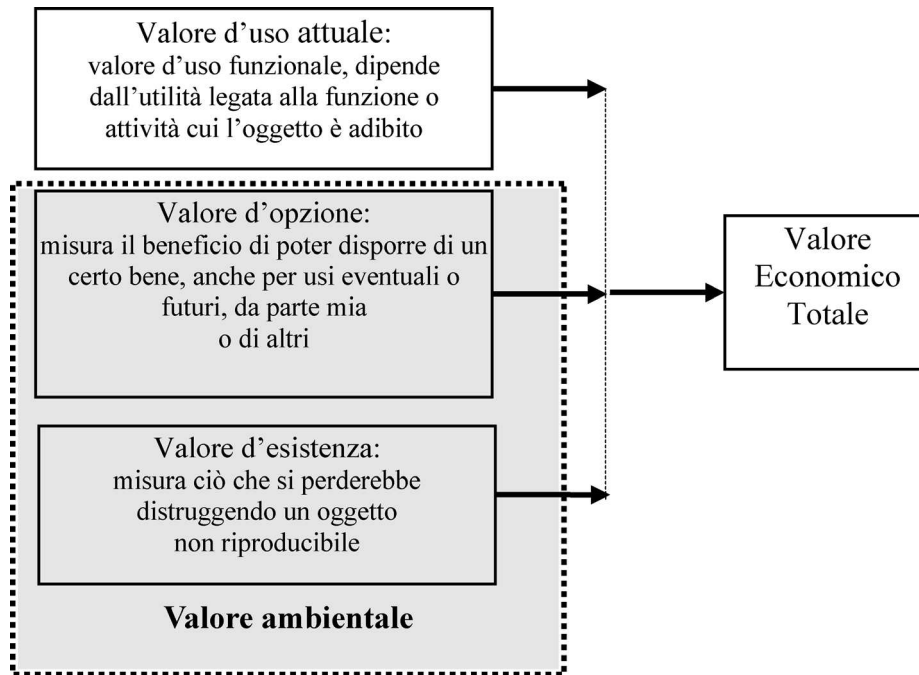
Valore d’uso attuale:
valore d’uso funzionale, dipende dall’utilità legata alla funzione o attività cui l’oggetto è adibito

Valore d’opzione:
misura il beneficio di poter disporre di un certo bene, anche per usi eventuali o futuri, da parte mia o di altri

Valore d’esistenza:
misura ciò che si perderebbe distruggendo un oggetto non riproducibile

Valore ambientale

Valore Economico Totale